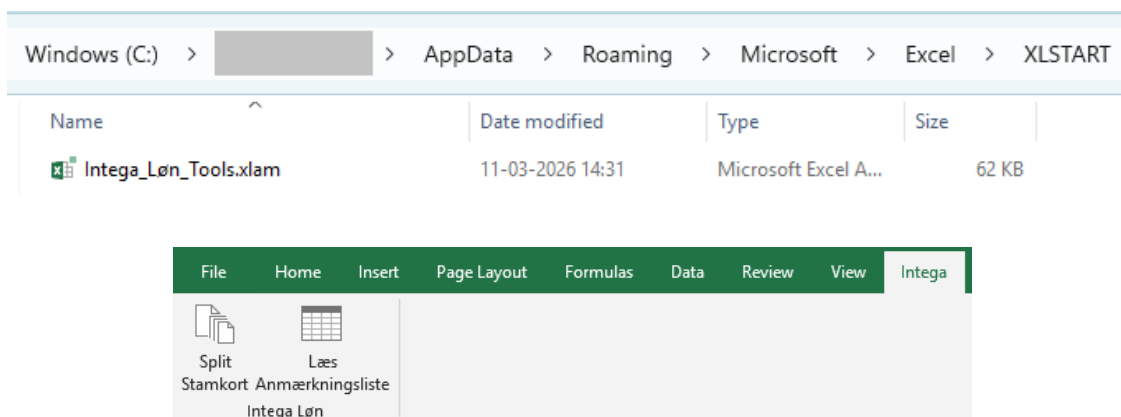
Windows (C:) > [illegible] > AppData > Roaming > Microsoft > Excel > XLSTART

| Name | Date modified | Type | Size |
|---|---|---|---|
| Intega_Løn_Tools.xlam | 11-03-2026 14:31 | Microsoft Excel A... | 62 KB |

File Home Insert Page Layout Formulas Data Review View Intega

Split Stamkort

Læs Anmærkningsliste

Intega Løn